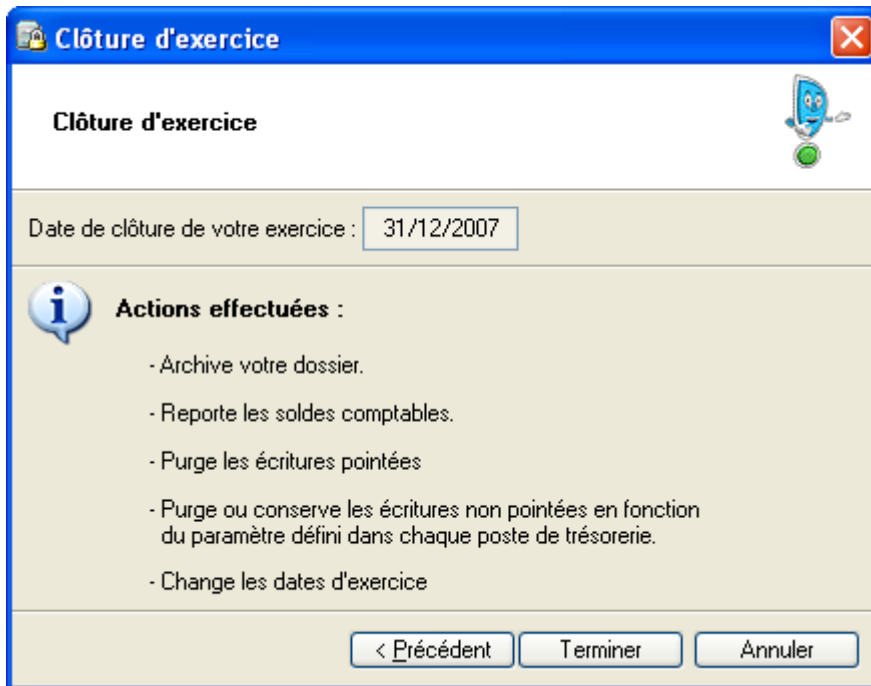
Clôture d'exercice

Clôture d'exercice

Date de clôture de votre exercice : 31/12/2007

Actions effectuées :

- Archive votre dossier.

- Reporte les soldes comptables.

- Purge les écritures pointées

- Purge ou conserve les écritures non pointées en fonction du paramètre défini dans chaque poste de trésorerie.

- Change les dates d'exercice

< Précédent | Terminer | Annuler